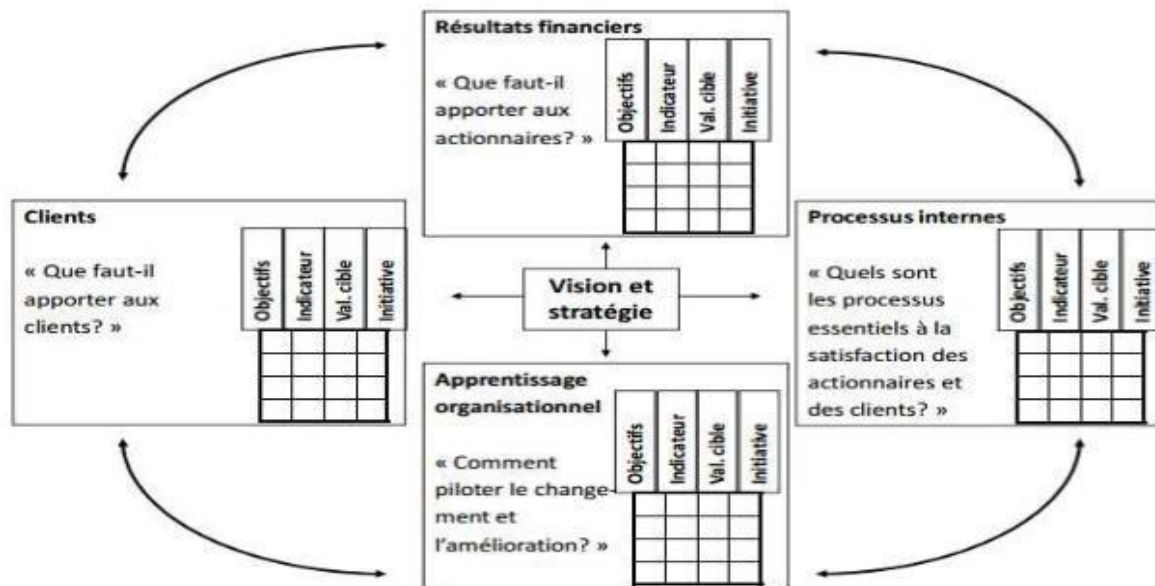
Résultats financiers

« Que faut-il apporter aux actionnaires? »

| Objectifs | Indicateur | Val. cible | Initiative |
|---|---|---|---|
| | | | |
| | | | |
| | | | |

Clients

« Que faut-il apporter aux clients? »

| Objectifs | Indicateur | Val. cible | Initiative |
|---|---|---|---|
| | | | |
| | | | |
| | | | |

Vision et stratégie

Processus internes

« Quels sont les processus essentiels à la satisfaction des actionnaires et des clients? »

| Objectifs | Indicateur | Val. cible | Initiative |
|---|---|---|---|
| | | | |
| | | | |
| | | | |

Apprentissage organisationnel

« Comment piloter le changement et l'amélioration? »

| Objectifs | Indicateur | Val. cible | Initiative |
|---|---|---|---|
| | | | |
| | | | |
| | | | |